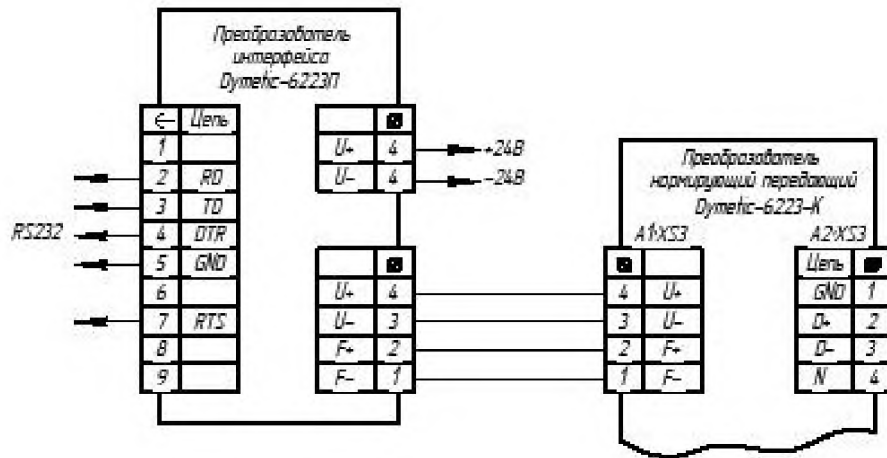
Преобразователь интерфейса Dymetic-6223П

| ← | Цепь |
|---|---|
| 1 | |
| 2 | RD |
| 3 | TD |
| 4 | DTR |
| 5 | GND |
| 6 | |
| 7 | RTS |
| 8 | |
| 9 | |

RS232

| | |
|---|---|
| U+ | 4 |
| U– | 4 |

+24В
–24В

| | |
|---|---|
| U+ | 4 |
| U– | 3 |
| F+ | 2 |
| F– | 1 |

Преобразователь нормирующий передающий Dymetic-6223-К

A1:XS3

| | |
|---|---|
| 4 | U+ |
| 3 | U– |
| 2 | F+ |
| 1 | F– |

A2:XS3

| Цепь | |
|---|---|
| GND | 1 |
| D+ | 2 |
| D– | 3 |
| N | 4 |